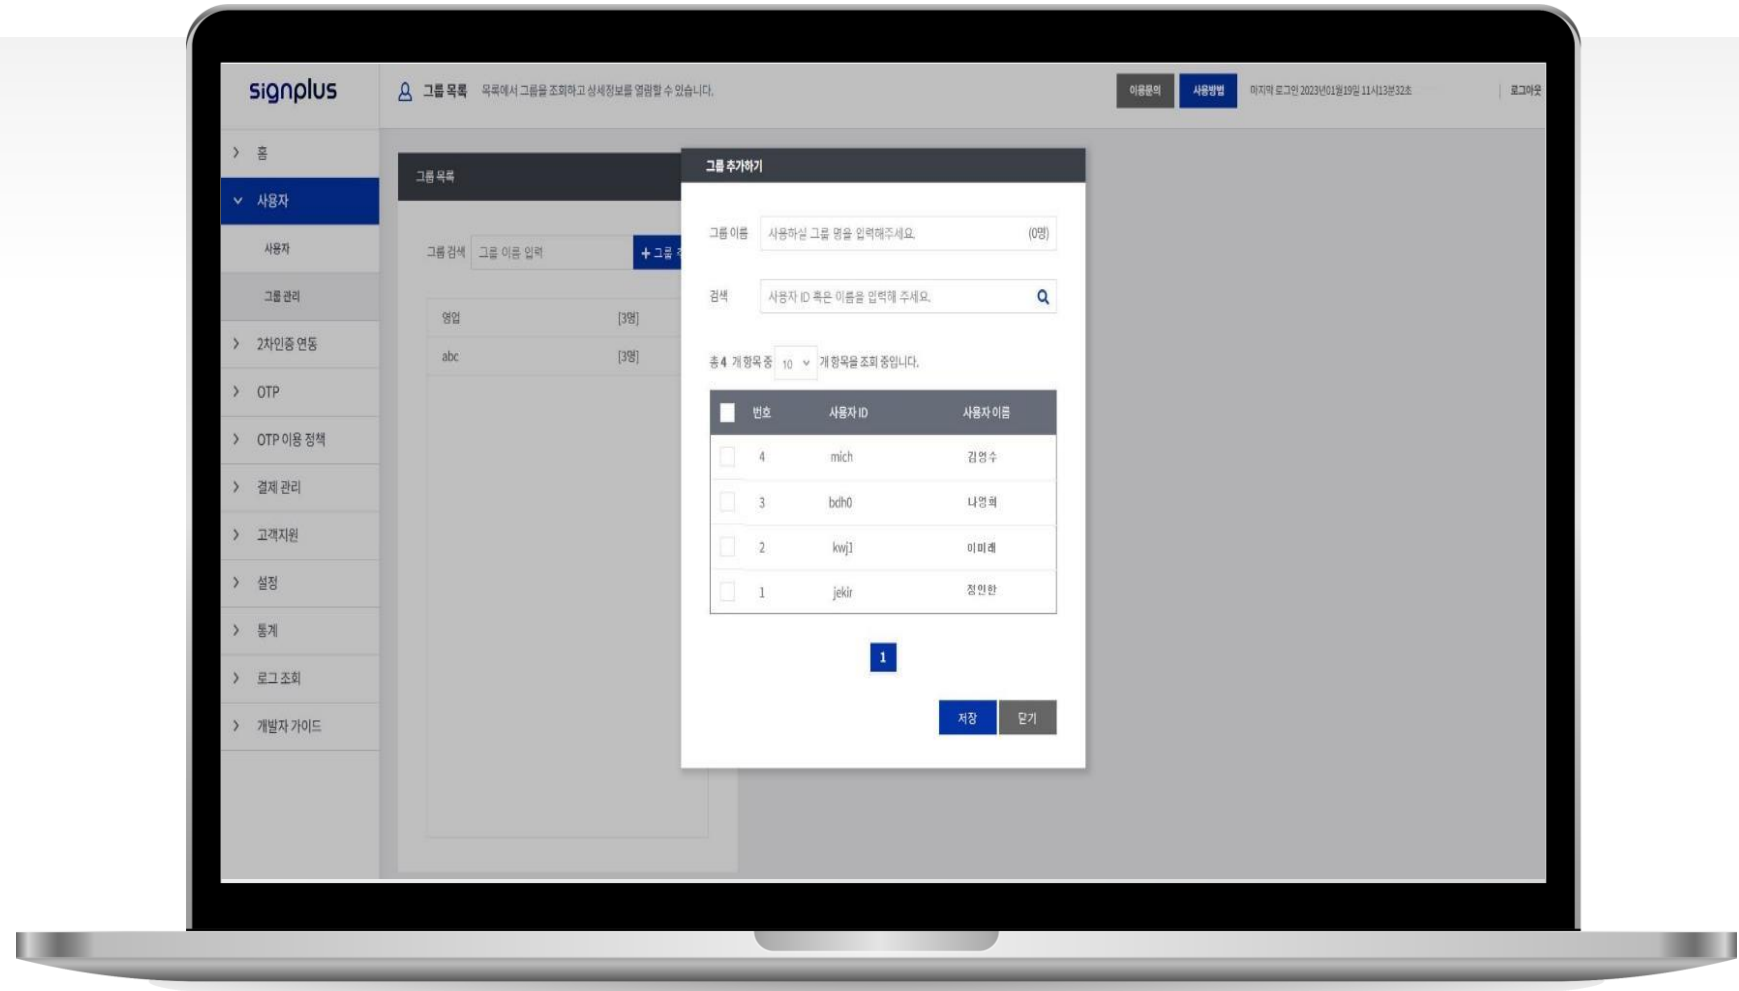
signplus

그룹 목록 목록에서 그룹을 조회하고 상세정보를 열람할 수 있습니다.

이용문의 사용방법 마지막 로그인 2023년01월19일 11시13분32초 로그아웃

홈
사용자
사용자
그룹관리
2차인증 연동
OTP
OTP 이용 정책
결제 관리
고객지원
설정
통계
로그 조회
개발자 가이드

그룹 목록

그룹 검색 그룹 이름 입력 + 그룹 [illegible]

영업 [3명]
abc [3명]

그룹 추가하기

그룹 이름 사용하실 그룹 명을 입력해주세요. (0명)

검색 사용자 ID 혹은 이름을 입력해 주세요.

총 4 개 항목 중 10 개 항목을 조회 중입니다.

| | 번호 | 사용자 ID | 사용자 이름 |
|---|---|---|---|
| | 4 | mich | 김영수 |
| | 3 | bdh0 | 나영희 |
| | 2 | kwj1 | 이미래 |
| | 1 | jekir | 정인한 |

1

저장 닫기